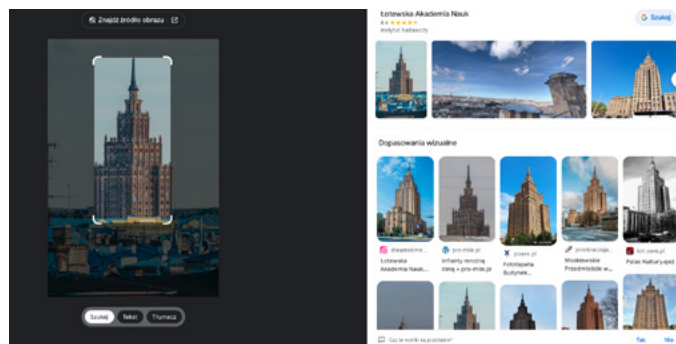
Znajdź źródło obrazu

Szukaj
Tekst
Tłumacz

Łotewska Akademia Nauk
4.6 ★★★★★
Instytut badawczy

Szukaj

Dopasowania wizualne

Łotewska Akademia Nauk...
Infanty zrodnej stalinowskie + pro-mile.pl
pixers.pl
Fototapeta Budynek...
Moskiewskie Przedmieście w...
Pałac Kultury i Nauki

Czy te wyniki są przydatne?
Tak
Nie